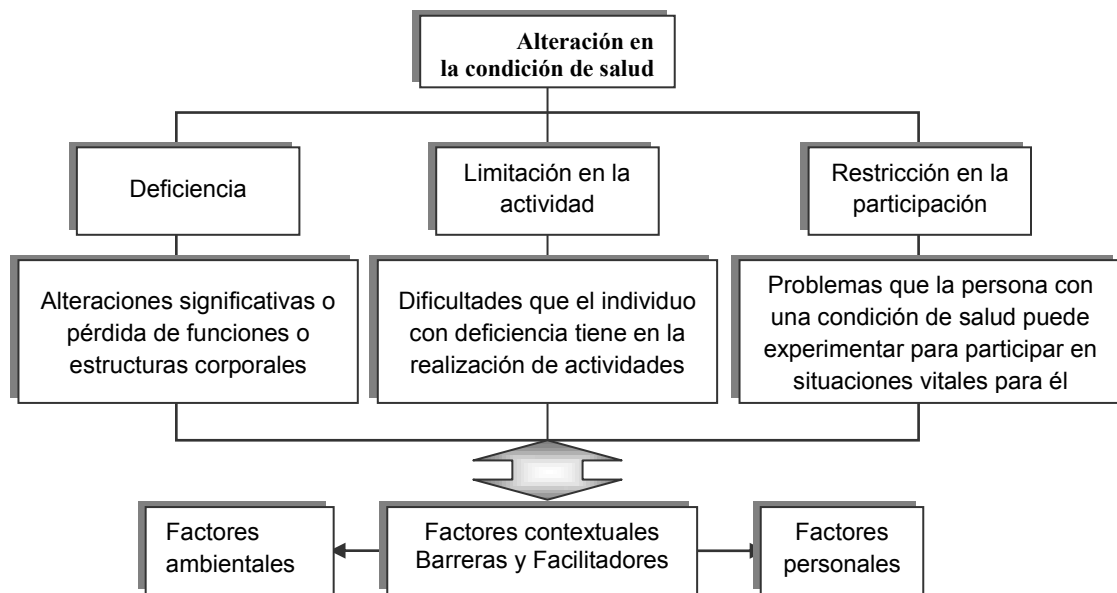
Alteración en la condición de salud

Deficiencia

Limitación en la actividad

Restricción en la participación

Alteraciones significativas o pérdida de funciones o estructuras corporales

Dificultades que el individuo con deficiencia tiene en la realización de actividades

Problemas que la persona con una condición de salud puede experimentar para participar en situaciones vitales para él

Factores ambientales

Factores contextuales Barreras y Facilitadores

Factores personales